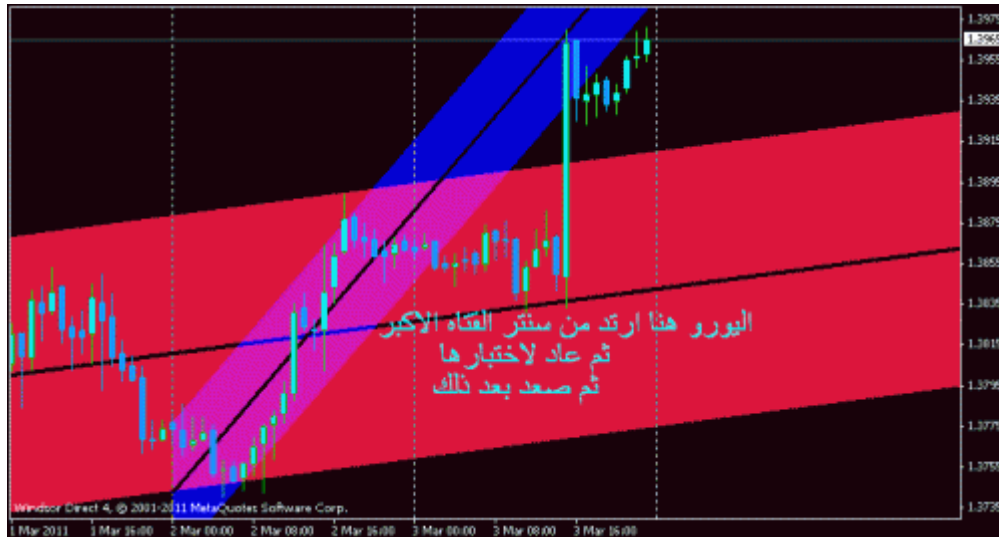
اليورو هنا ارتد من سنتر القناه الاكبر
ثم عاد لاختبارها
ثم صعد بعد ذلك

1.3970
1.3965
1.3955
1.3935
1.3915
1.3895
1.3875
1.3855
1.3835
1.3815
1.3795
1.3775
1.3755
1.3730

Windsor Direct 4, © 2001-2011 MetaQuotes Software Corp.

1 Mar 2011
1 Mar 16:00
2 Mar 00:00
2 Mar 08:00
2 Mar 16:00
3 Mar 00:00
3 Mar 08:00
3 Mar 16:00